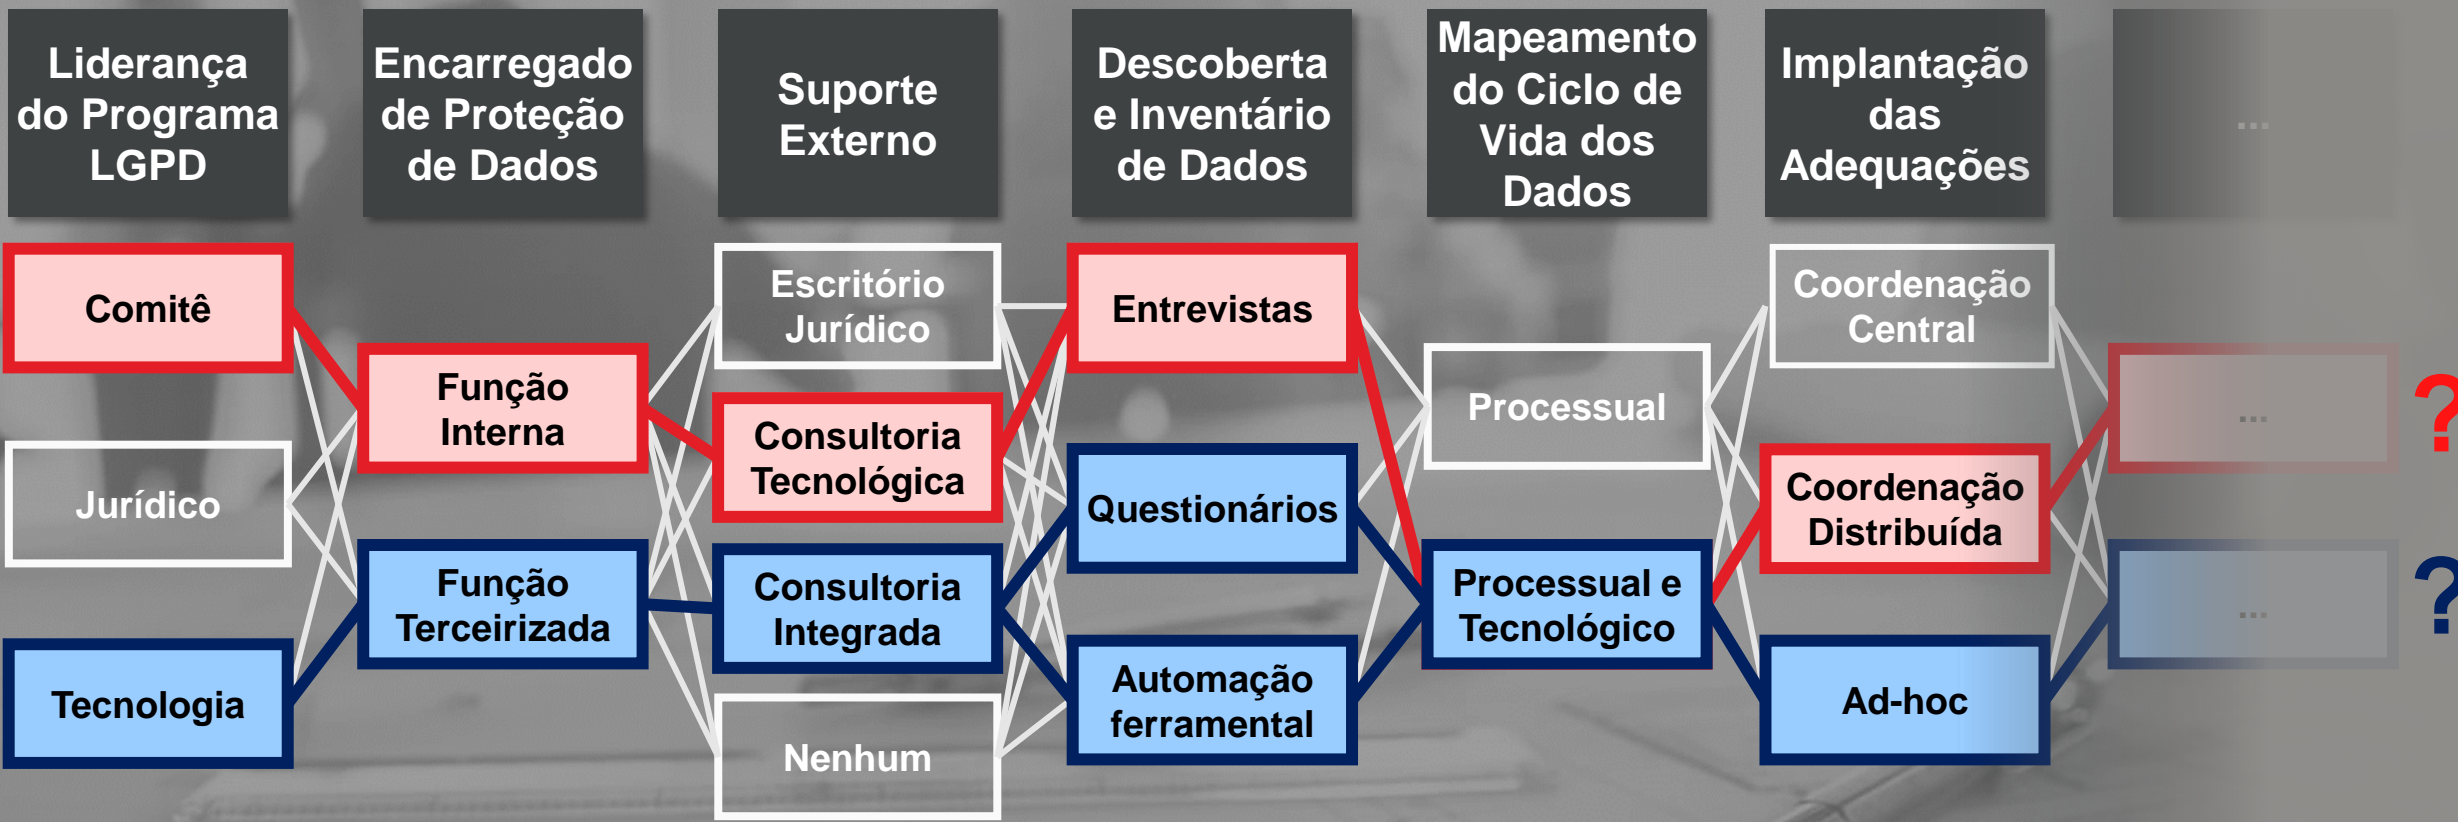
Liderança do Programa LGPD

Encarregado de Proteção de Dados

Suporte Externo

Descoberta e Inventário de Dados

Mapeamento do Ciclo de Vida dos Dados

Implantação das Adequações

...

Comitê

Jurídico

Tecnologia

Função Interna

Função Terceirizada

Escritório Jurídico

Consultoria Tecnológica

Consultoria Integrada

Nenhum

Entrevistas

Questionários

Automação ferramental

Processual

Processual e Tecnológico

Coordenação Central

Coordenação Distribuída

Ad-hoc

...

...

?

?